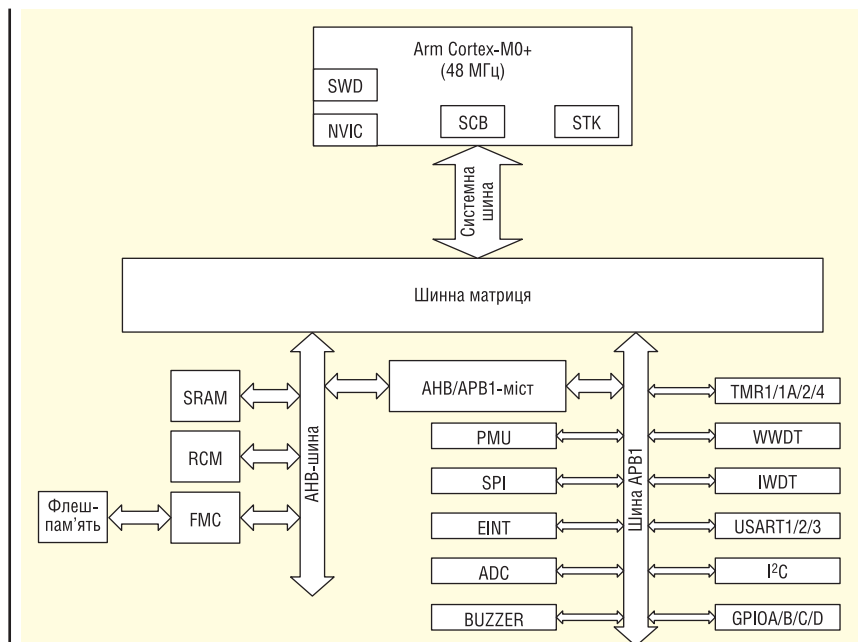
Arm Cortex-M0+
(48 МГц)

SWD

NVIC

SCB

STK

Системна шина

Шинна матриця

SRAM

RCM

Флеш-пам'ять

FMC

AHB-шина

AHB/APB1-міст

PMU

SPI

EINT

ADC

BUZZER

Шина APB1

TMR1/1A/2/4

WWDT

IWDT

USART1/2/3

I$^2$C

GPIOA/B/C/D